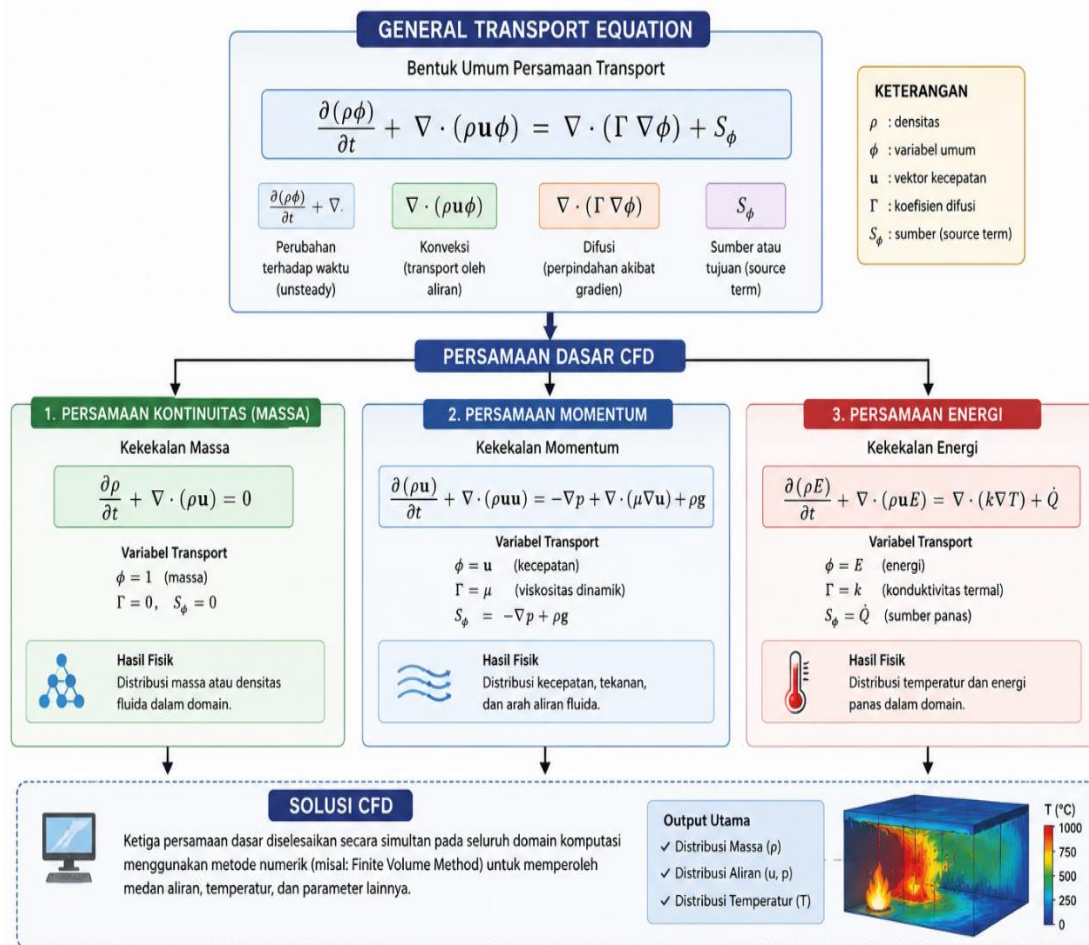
GENERAL TRANSPORT EQUATION

Bentuk Umum Persamaan Transport

$\frac{\partial(\rho\phi)}{\partial t} + \nabla\cdot(\rho\mathbf{u}\phi) = \nabla\cdot(\Gamma\nabla\phi) + S_\phi$

$\frac{\partial(\rho\phi)}{\partial t} + \nabla\cdot$
Perubahan terhadap waktu (unsteady)

$\nabla\cdot(\rho\mathbf{u}\phi)$
Konveksi (transport oleh aliran)

$\nabla\cdot(\Gamma\nabla\phi)$
Difusi (perpindahan akibat gradien)

$S_\phi$
Sumber atau tujuan (source term)

KETERANGAN
$\rho$ : densitas
$\phi$ : variabel umum
$\mathbf{u}$ : vektor kecepatan
$\Gamma$ : koefisien difusi
$S_\phi$ : sumber (source term)

PERSAMAAN DASAR CFD

1. PERSAMAAN KONTINUITAS (MASSA)
Kekekalan Massa
$\frac{\partial\rho}{\partial t} + \nabla\cdot(\rho\mathbf{u}) = 0$
Variabel Transport
$\phi = 1$ (massa)
$\Gamma = 0$, $S_\phi = 0$
Hasil Fisik
Distribusi massa atau densitas fluida dalam domain.

2. PERSAMAAN MOMENTUM
Kekekalan Momentum
$\frac{\partial(\rho\mathbf{u})}{\partial t} + \nabla\cdot(\rho\mathbf{uu}) = -\nabla p + \nabla\cdot(\mu\nabla\mathbf{u}) + \rho g$
Variabel Transport
$\phi = \mathbf{u}$ (kecepatan)
$\Gamma = \mu$ (viskositas dinamik)
$S_\phi = -\nabla p + \rho g$
Hasil Fisik
Distribusi kecepatan, tekanan, dan arah aliran fluida.

3. PERSAMAAN ENERGI
Kekekalan Energi
$\frac{\partial(\rho E)}{\partial t} + \nabla\cdot(\rho\mathbf{u}E) = \nabla\cdot(k\nabla T) + \dot{Q}$
Variabel Transport
$\phi = E$ (energi)
$\Gamma = k$ (konduktivitas termal)
$S_\phi = \dot{Q}$ (sumber panas)
Hasil Fisik
Distribusi temperatur dan energi panas dalam domain.

SOLUSI CFD
Ketiga persamaan dasar diselesaikan secara simultan pada seluruh domain komputasi menggunakan metode numerik (misal: Finite Volume Method) untuk memperoleh medan aliran, temperatur, dan parameter lainnya.

Output Utama
✓ Distribusi Massa (ρ)
✓ Distribusi Aliran (u, p)
✓ Distribusi Temperatur (T)

T (°C)
1000
750
500
250
0